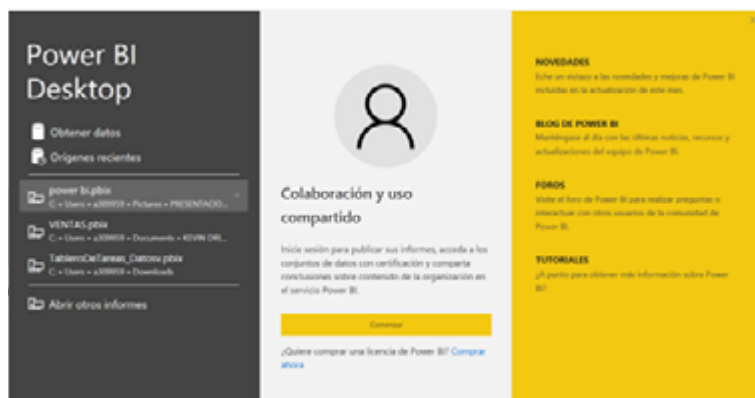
Power BI Desktop

Obtener datos

Orígenes recientes

power bi.pbix
C: » Users » a309959 » Pictures » PRESENTACIO...

VENTAS.pbix
C: » Users » a309959 » Documents » KEVIN DRI...

TableroDeTareas_Datosv.pbix
C: » Users » a309959 » Downloads

Abrir otros informes

Colaboración y uso compartido

Inicie sesión para publicar sus informes, acceda a los conjuntos de datos con certificación y comparta conclusiones sobre contenido de la organización en el servicio Power BI.

Comenzar

¿Quiere comprar una licencia de Power BI? Comprar ahora

NOVEDADES
Eche un vistazo a las novedades y mejoras de Power BI incluidas en la actualización de este mes.

BLOG DE POWER BI
Manténgase al día con las últimas noticias, recursos y actualizaciones del equipo de Power BI.

FOROS
Visite el foro de Power BI para realizar preguntas o interactuar con otros usuarios de la comunidad de Power BI.

TUTORIALES
¿A punto para obtener más información sobre Power BI?